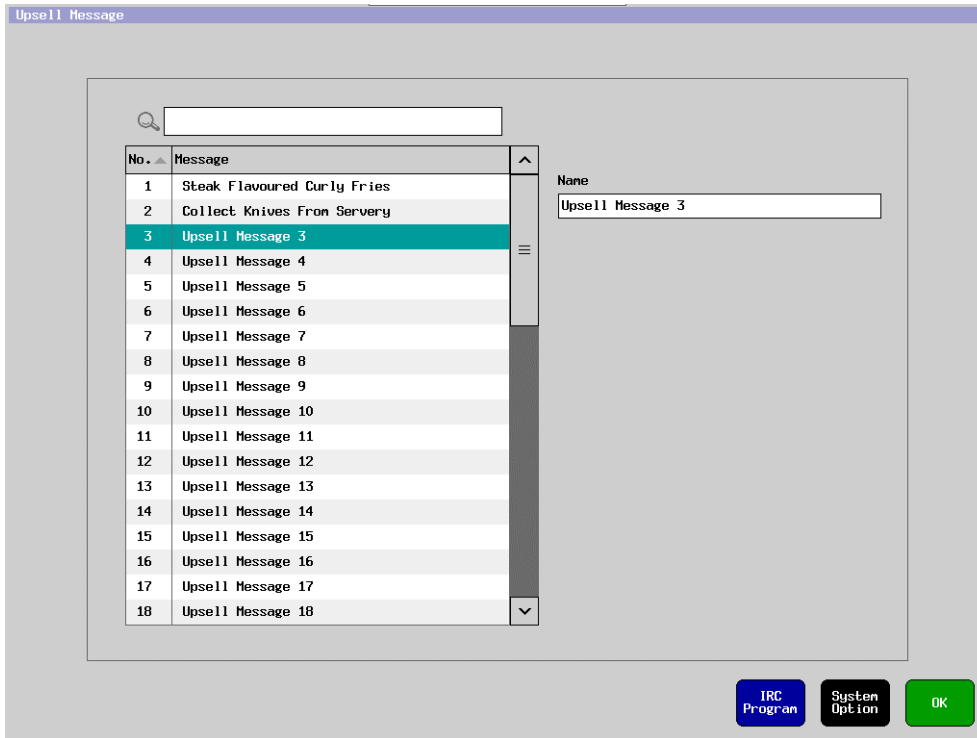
Upsell Message

| No. | Message |
|---|---|
| 1 | Steak Flavoured Curly Fries |
| 2 | Collect Knives From Servery |
| 3 | Upsell Message 3 |
| 4 | Upsell Message 4 |
| 5 | Upsell Message 5 |
| 6 | Upsell Message 6 |
| 7 | Upsell Message 7 |
| 8 | Upsell Message 8 |
| 9 | Upsell Message 9 |
| 10 | Upsell Message 10 |
| 11 | Upsell Message 11 |
| 12 | Upsell Message 12 |
| 13 | Upsell Message 13 |
| 14 | Upsell Message 14 |
| 15 | Upsell Message 15 |
| 16 | Upsell Message 16 |
| 17 | Upsell Message 17 |
| 18 | Upsell Message 18 |

Name
Upsell Message 3

IRC Program
System Option
OK